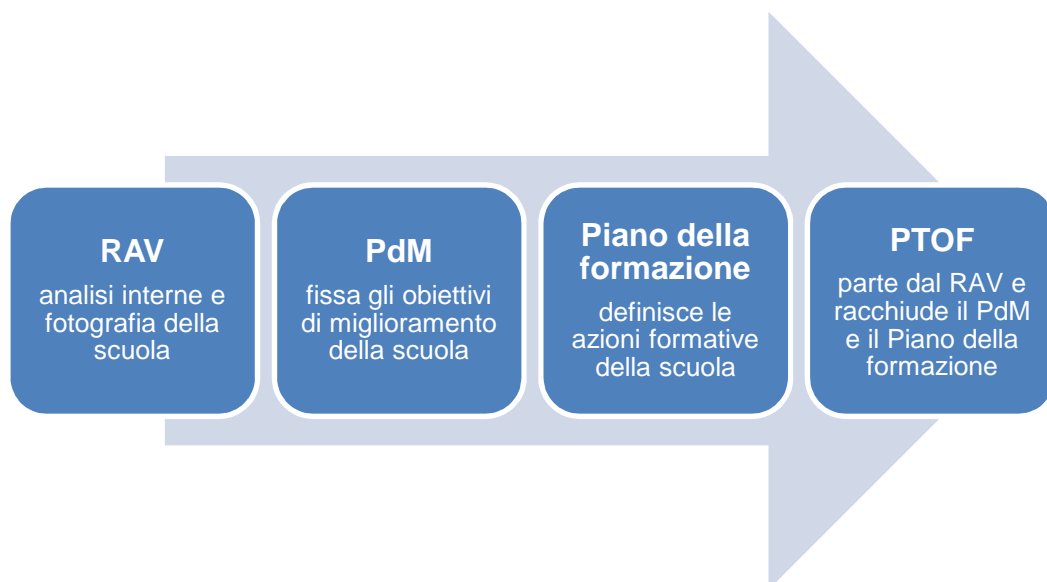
RAV
analisi interne e fotografia della scuola

PdM
fissa gli obiettivi di miglioramento della scuola

Piano della formazione
definisce le azioni formative della scuola

PTOF
parte dal RAV e racchiude il PdM e il Piano della formazione